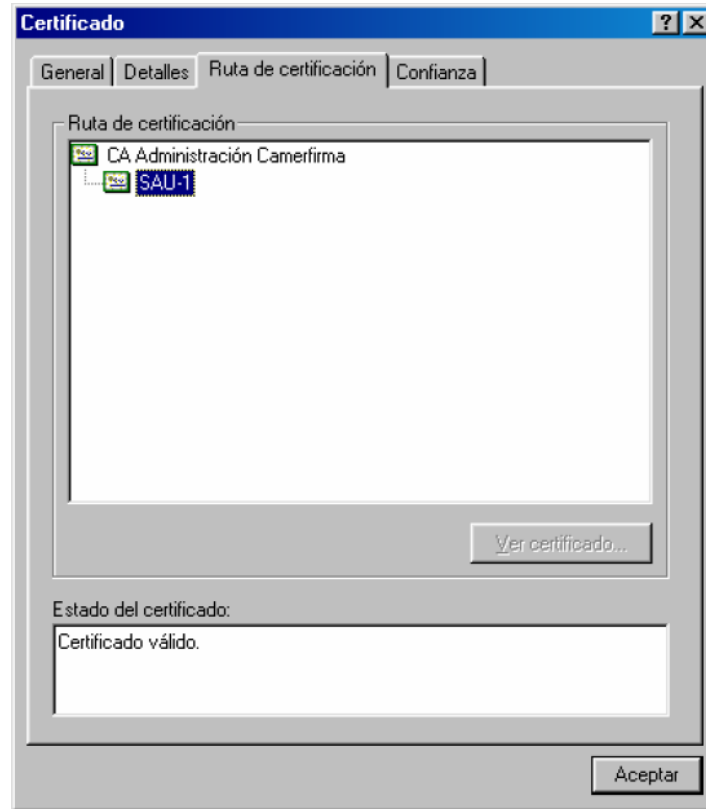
Certificado

?

X

General

Detalles

Ruta de certificación

Confianza

Ruta de certificación

CA Administración Camerfirma

SAU-1

Ver certificado...

Estado del certificado:

Certificado válido.

Aceptar